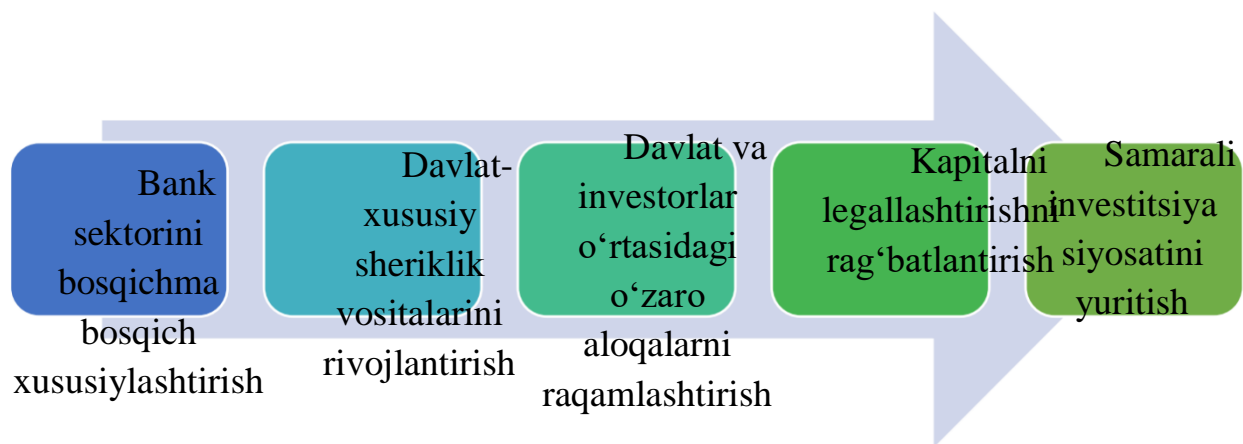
Bank sektorini bosqichma bosqich xususiylashtirish

Davlat-xususiy sheriklik vositalarini rivojlantirish

Davlat va investorlar o‘rtasidagi o‘zaro aloqalarni raqamlashtirish

Kapitalni legallashtirishni rag‘batlantirish

Samarali investitsiya siyosatini yuritish